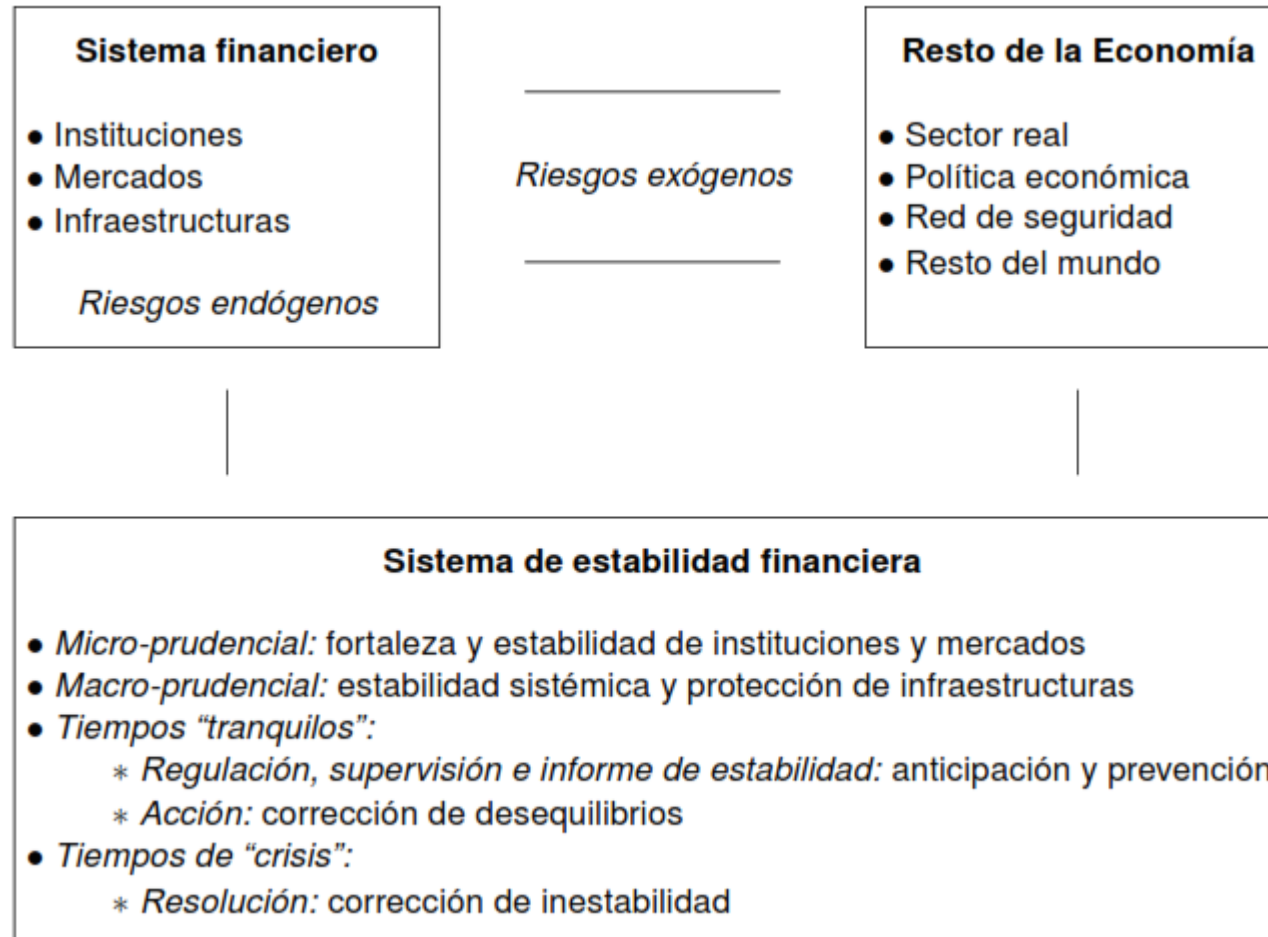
**Sistema financiero**

• Instituciones
• Mercados
• Infraestructuras

*Riesgos endógenos*

*Riesgos exógenos*

**Resto de la Economía**

• Sector real
• Política económica
• Red de seguridad
• Resto del mundo

**Sistema de estabilidad financiera**

• *Micro-prudencial:* fortaleza y estabilidad de instituciones y mercados
• *Macro-prudencial:* estabilidad sistémica y protección de infraestructuras
• *Tiempos "tranquilos":*
∗ *Regulación, supervisión e informe de estabilidad:* anticipación y prevención
∗ *Acción:* corrección de desequilibrios
• *Tiempos de "crisis":*
∗ *Resolución:* corrección de inestabilidad